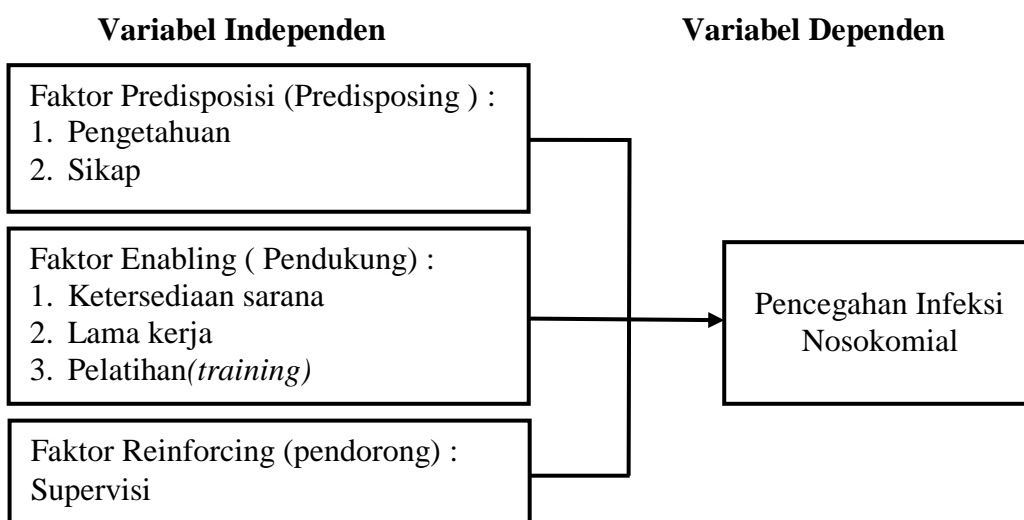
Variabel Independen

Variabel Dependen

Faktor Predisposisi (Predisposing ) :
1. Pengetahuan
2. Sikap

Faktor Enabling ( Pendukung) :
1. Ketersediaan sarana
2. Lama kerja
3. Pelatihan*(training)*

Faktor Reinforcing (pendorong) :
Supervisi

Pencegahan Infeksi Nosokomial